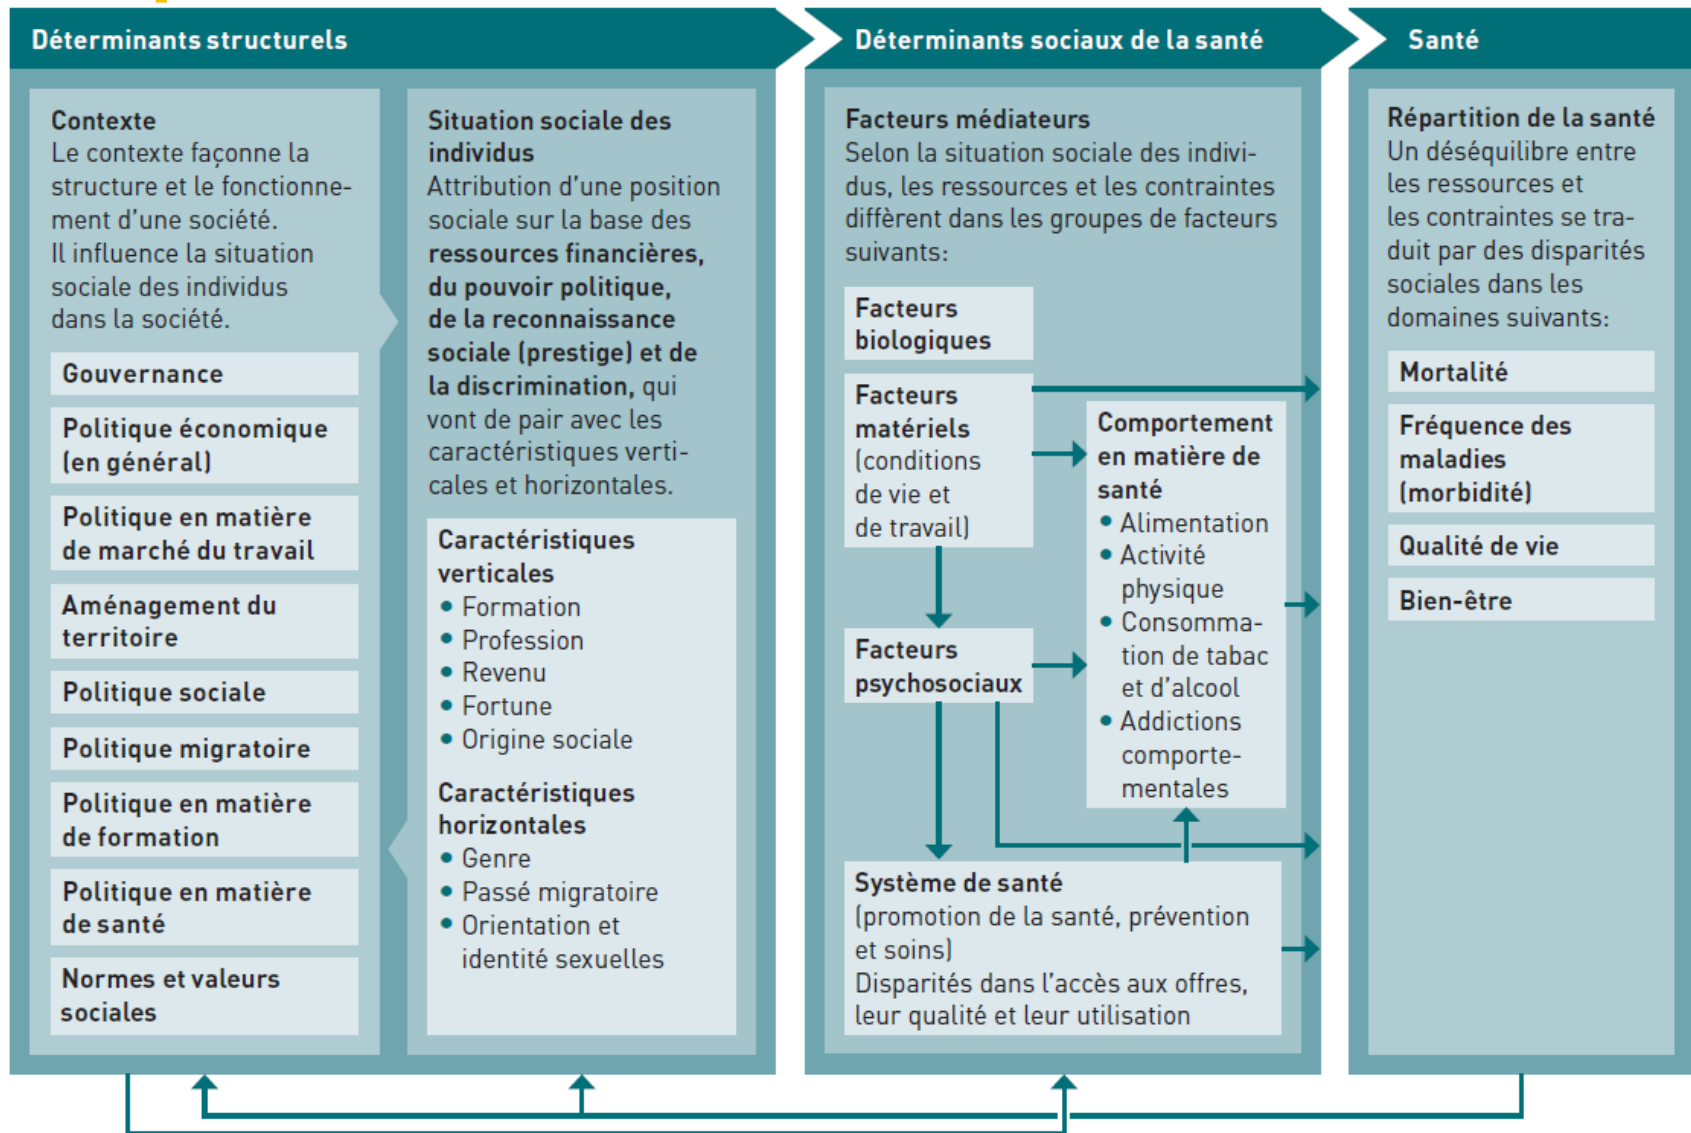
Déterminants structurels

Contexte
Le contexte façonne la structure et le fonctionnement d'une société.
Il influence la situation sociale des individus dans la société.

Gouvernance

Politique économique (en général)

Politique en matière de marché du travail

Aménagement du territoire

Politique sociale

Politique migratoire

Politique en matière de formation

Politique en matière de santé

Normes et valeurs sociales

Situation sociale des individus
Attribution d'une position sociale sur la base des **ressources financières, du pouvoir politique, de la reconnaissance sociale (prestige) et de la discrimination,** qui vont de pair avec les caractéristiques verticales et horizontales.

Caractéristiques verticales
• Formation
• Profession
• Revenu
• Fortune
• Origine sociale

Caractéristiques horizontales
• Genre
• Passé migratoire
• Orientation et identité sexuelles

Déterminants sociaux de la santé

Facteurs médiateurs
Selon la situation sociale des individus, les ressources et les contraintes diffèrent dans les groupes de facteurs suivants:

Facteurs biologiques

Facteurs matériels (conditions de vie et de travail)

Comportement en matière de santé
• Alimentation
• Activité physique
• Consommation de tabac et d'alcool
• Addictions comportementales

Facteurs psychosociaux

Système de santé (promotion de la santé, prévention et soins)
Disparités dans l'accès aux offres, leur qualité et leur utilisation

Santé

Répartition de la santé
Un déséquilibre entre les ressources et les contraintes se traduit par des disparités sociales dans les domaines suivants:

Mortalité

Fréquence des maladies (morbidité)

Qualité de vie

Bien-être